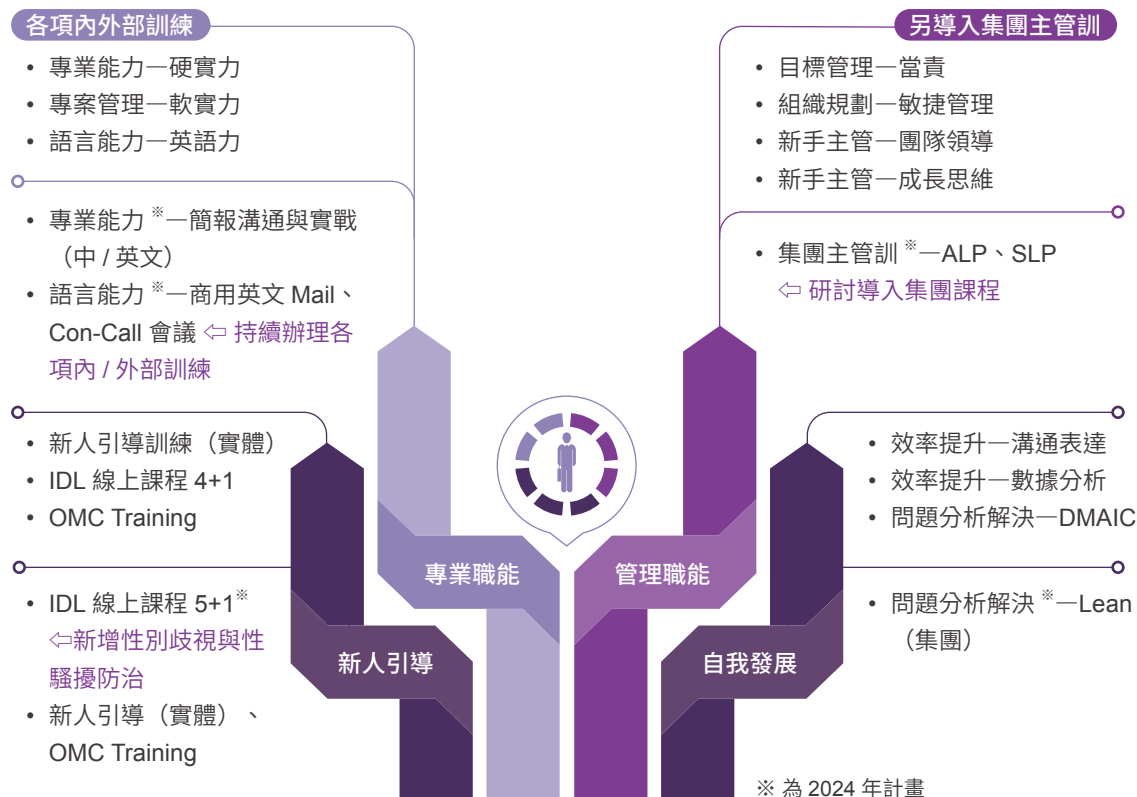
各項內外部訓練

• 專業能力—硬實力
• 專案管理—軟實力
• 語言能力—英語力

• 專業能力※—簡報溝通與實戰（中 / 英文）
• 語言能力※—商用英文 Mail、Con-Call 會議 ⇦ 持續辦理各項內 / 外部訓練

• 新人引導訓練（實體）
• IDL 線上課程 4+1
• OMC Training

• IDL 線上課程 5+1※ ⇦新增性別歧視與性騷擾防治
• 新人引導（實體）、OMC Training

另導入集團主管訓

• 目標管理—當責
• 組織規劃—敏捷管理
• 新手主管—團隊領導
• 新手主管—成長思維

• 集團主管訓※—ALP、SLP ⇦ 研討導入集團課程

• 效率提升—溝通表達
• 效率提升—數據分析
• 問題分析解決—DMAIC

• 問題分析解決※—Lean（集團）

專業職能

管理職能

新人引導

自我發展

※ 為 2024 年計畫